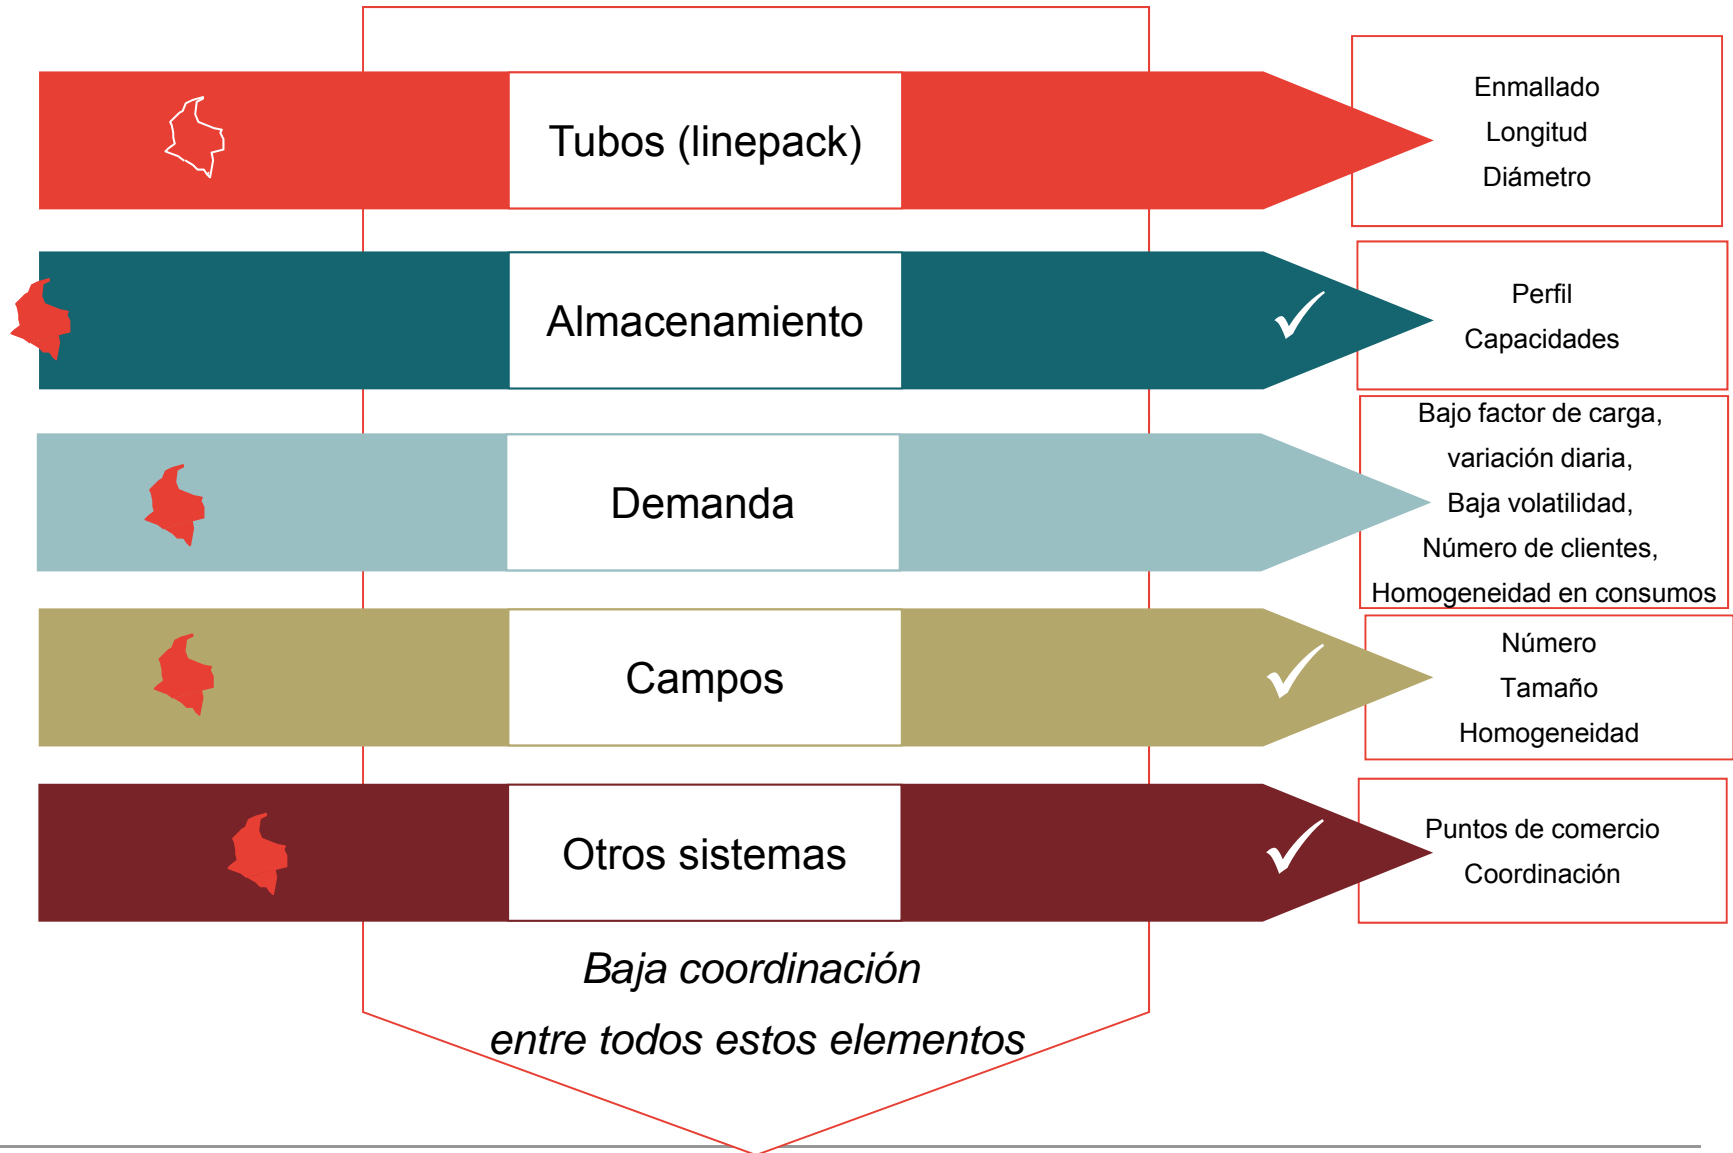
Tubos (linepack)

Enmallado
Longitud
Diámetro

Almacenamiento

Perfil
Capacidades

Demanda

Bajo factor de carga,
variación diaria,
Baja volatilidad,
Número de clientes,
Homogeneidad en consumos

Campos

Número
Tamaño
Homogeneidad

Otros sistemas

Puntos de comercio
Coordinación

*Baja coordinación entre todos estos elementos*